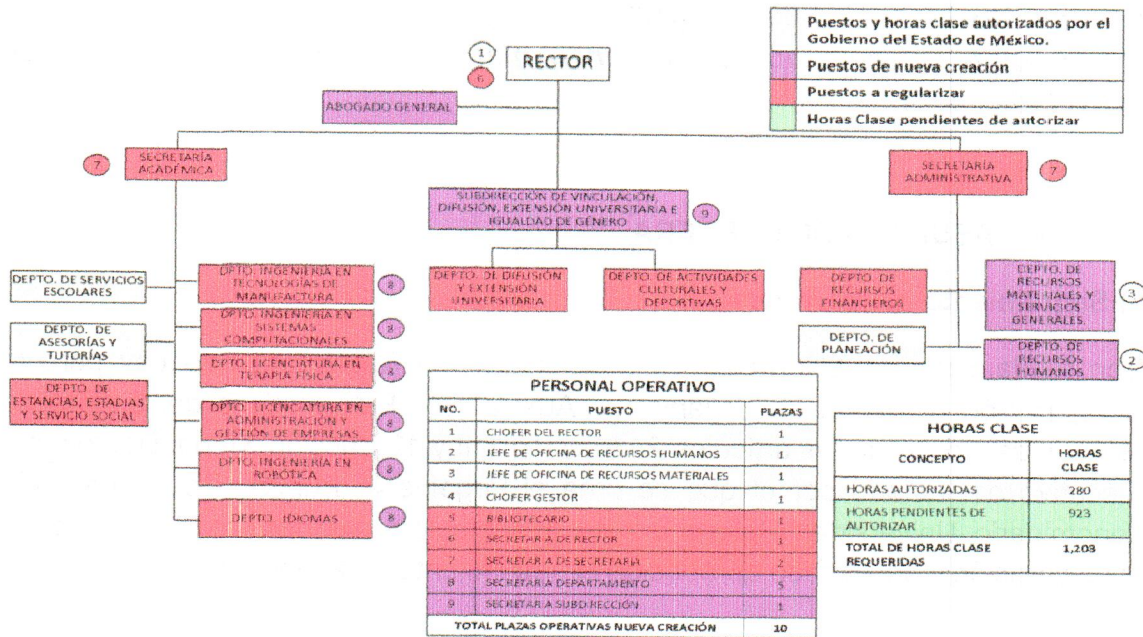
| | Puestos y horas clase autorizados por el Gobierno del Estado de México. |
|---|---|
| | Puestos de nueva creación |
| | Puestos a regularizar |
| | Horas Clase pendientes de autorizar |

1
6
RECTOR

ABOGADO GENERAL

7
SECRETARÍA ACADÉMICA

SUBDIRECCIÓN DE VINCULACIÓN, DIFUSIÓN, EXTENSIÓN UNIVERSITARIA E IGUALDAD DE GÉNERO
9

SECRETARÍA ADMINISTRATIVA
7

DEPTO. DE DIFUSIÓN Y EXTENSIÓN UNIVERSITARIA

DEPTO. DE ACTIVIDADES CULTURALES Y DEPORTIVAS

DEPTO. DE SERVICIOS ESCOLARES

DEPTO. INGENIERÍA EN TECNOLOGÍAS DE MANUFACTURA
8

DEPTO. DE ASESORÍAS Y TUTORÍAS

DEPTO. INGENIERÍA EN SISTEMAS COMPUTACIONALES
8

DEPTO. DE ESTANCIAS, ESTADIAS Y SERVICIO SOCIAL

DEPTO. LICENCIATURA EN TERAPIA FÍSICA
8

DEPTO. LICENCIATURA EN ADMINISTRACIÓN Y GESTIÓN DE EMPRESAS
8

DEPTO. INGENIERÍA EN ROBÓTICA
8

DEPTO. IDIOMAS
8

DEPTO. DE RECURSOS FINANCIEROS

DEPTO. DE RECURSOS MATERIALES Y SERVICIOS GENERALES
3

DEPTO. DE PLANEACIÓN

DEPTO. DE RECURSOS HUMANOS
2

PERSONAL OPERATIVO

| NO. | PUESTO | PLAZAS |
|---|---|---|
| 1 | CHOFER DEL RECTOR | 1 |
| 2 | JEFE DE OFICINA DE RECURSOS HUMANOS | 1 |
| 3 | JEFE DE OFICINA DE RECURSOS MATERIALES | 1 |
| 4 | CHOFER GESTOR | 1 |
| 5 | BIBLIOTECARIO | 1 |
| 6 | SECRETARIA DE RECTOR | 1 |
| 7 | SECRETARIA DE SECRETARIA | 2 |
| 8 | SECRETARIA DEPARTAMENTO | 5 |
| 9 | SECRETARIA SUBDIRECCIÓN | 1 |
| TOTAL PLAZAS OPERATIVAS NUEVA CREACIÓN | | 10 |

HORAS CLASE

| CONCEPTO | HORAS CLASE |
|---|---|
| HORAS AUTORIZADAS | 280 |
| HORAS PENDIENTES DE AUTORIZAR | 923 |
| TOTAL DE HORAS CLASE REQUERIDAS | 1,203 |